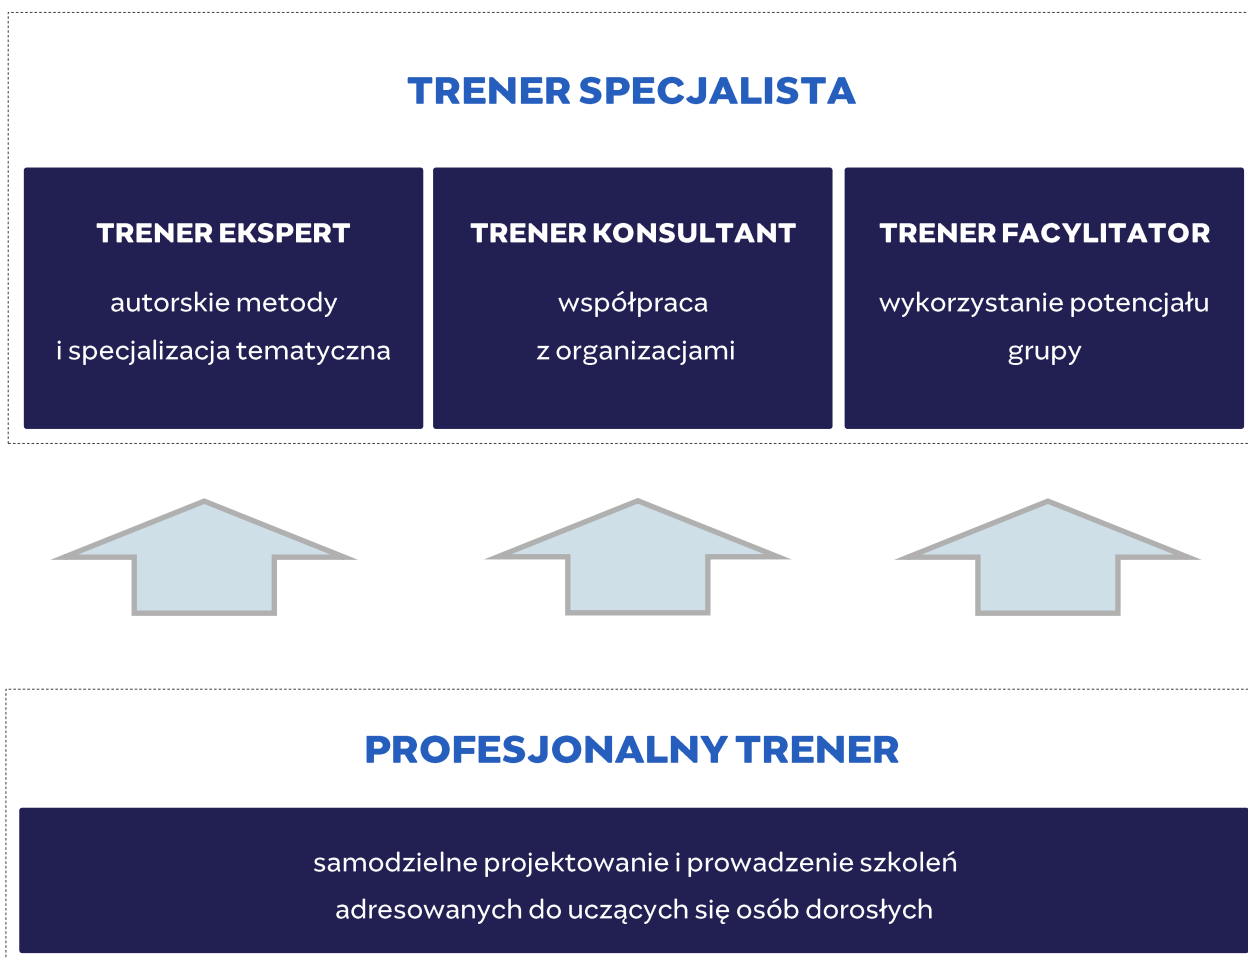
TRENER SPECJALISTA

TRENER EKSPERT

autorskie metody i specjalizacja tematyczna

TRENER KONSULTANT

współpraca z organizacjami

TRENER FACYLITATOR

wykorzystanie potencjału grupy

PROFESJONALNY TRENER

samodzielne projektowanie i prowadzenie szkoleń adresowanych do uczących się osób dorosłych